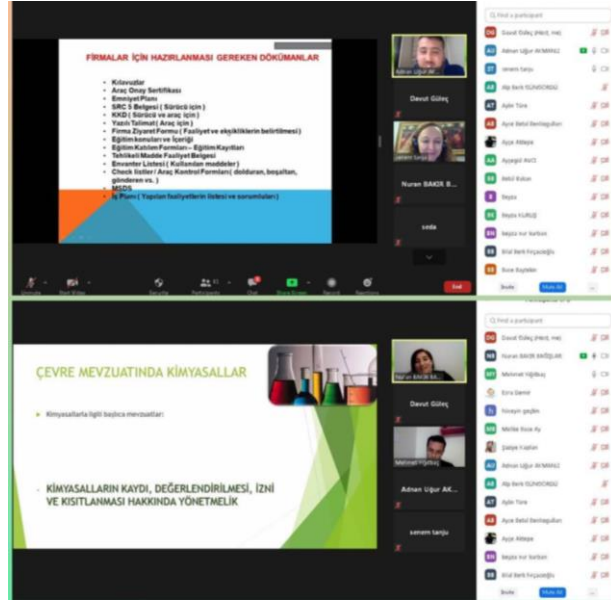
FİRMALAR İÇİN HAZIRLANMASI GEREKEN DÖKÜMANLAR

Kılavuzlar
Araç Onay Sertifikası
Emniyet Planı
SRC 5 Belgesi ( Sürücü için )
KKD ( Sürücü ve araç için )
Yazılı Talimat( Araç için )
Firma Ziyaret Formu ( Faaliyet ve eksikliklerin belirtilmesi)
Eğitim konuları ve İçeriği
Eğitim Katılım Formları – Eğitim Kayıtları
Tehlikeli Madde Faaliyet Belgesi
Envanter Listesi ( Kullanılan maddeler)
Check listler/ Araç Kontrol Formları( dolduran, boşaltan, gönderen vs. )
MSDS
İş Planı ( Yapılan faaliyetlerin listesi ve sorumluları )

Adnan Uğur AK
Davut Güleç
Nuran BAKIR B...
seda

Find a participant
Davut Güleç (Host, me)
Adnan Uğur AKMANLI
senem tanju
Alp Berk GÜNDOĞDU
Aylin Türe
Ayşe Bakır Bestaşoğulları
Ayşe Akkaya
Ayşegül AKCI
Betül Kalkan
Beyza
Beyza KURUÇ
beyza nur karhan
Elif Berk Ferçaoğlu
Ece Başaran

Invite
Mute All
End

ÇEVRE MEVZUATINDA KİMYASALLAR

Kimyasallarla ilgili başlıca mevzuatlar:

KİMYASALLARIN KAYDI, DEĞERLENDİRİLMESİ, İZNİ VE KISITLANMASI HAKKINDA YÖNETMELİK

Nuran BAKIR BA...
Davut Güleç
Mehmet Yiğitbaş
Adnan Uğur AK...
senem tanju

Find a participant
Davut Güleç (Host, me)
Nuran BAKIR BAŞİŞLAK
Mehmet Yiğitbaş
Esra Demir
Hüseyin gezgin
Melike Ece Ay
Şaziye Kaplan
Adnan Uğur AKMANLI
Alp Berk GÜNDOĞDU
Aylin Türe
Ayşe Bakır Bestaşoğulları
Ayşe Akkaya
beyza nur karhan
Elif Berk Ferçaoğlu

Invite
Mute All